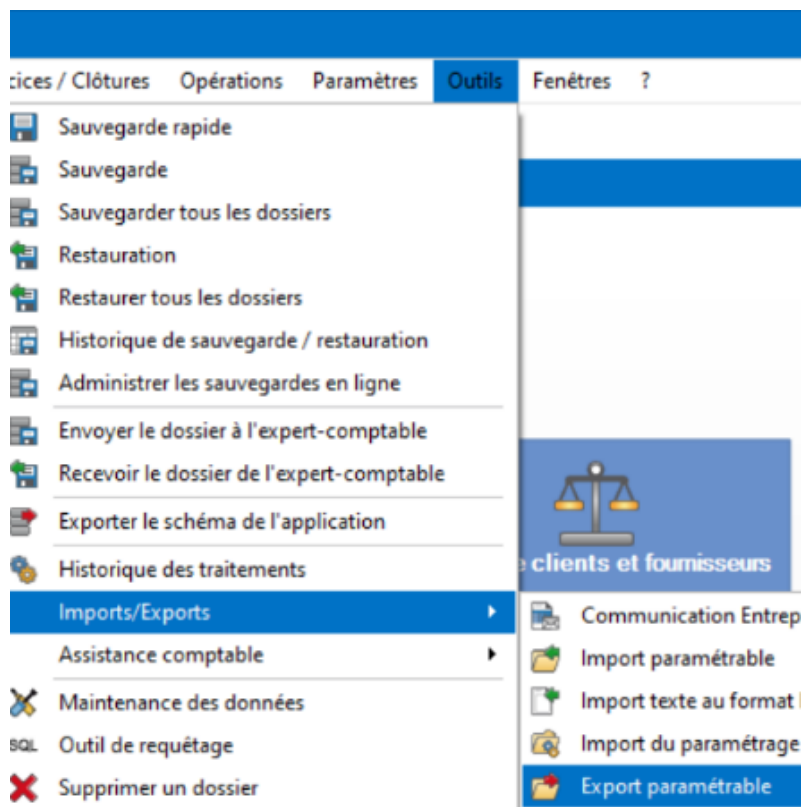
cices / Clôtures Opérations Paramètres Outils Fenêtres ?

Sauvegarde rapide
Sauvegarde
Sauvegarder tous les dossiers
Restauration
Restaurer tous les dossiers
Historique de sauvegarde / restauration
Administrer les sauvegardes en ligne
Envoyer le dossier à l'expert-comptable
Recevoir le dossier de l'expert-comptable
Exporter le schéma de l'application
Historique des traitements
Imports/Exports
Assistance comptable
Maintenance des données
SQL Outil de requêtage
Supprimer un dossier

e clients et fournisseurs

Communication Entrep
Import paramétrable
Import texte au format
Import du paramétrage
Export paramétrable